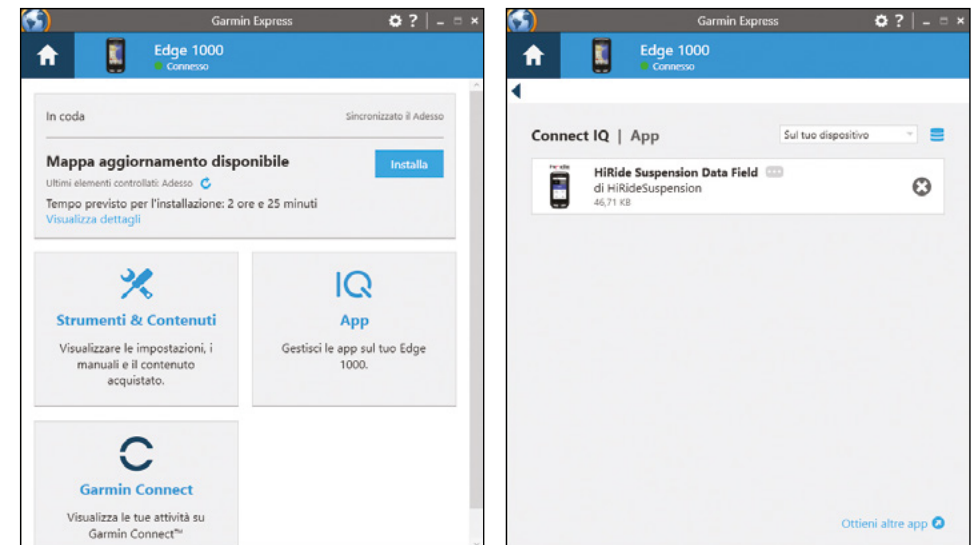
Garmin Express

Edge 1000
Connesso

In coda

Sincronizzato il Adesso

Mappa aggiornamento disponibile

Installa

Ultimi elementi controllati: Adesso

Tempo previsto per l'installazione: 2 ore e 25 minuti
Visualizza dettagli

Strumenti & Contenuti

Visualizzare le impostazioni, i manuali e il contenuto acquistato.

App

Gestisci le app sul tuo Edge 1000.

Garmin Connect

Visualizza le tue attività su Garmin Connect™

Garmin Express

Edge 1000
Connesso

Connect IQ | App

Sul tuo dispositivo

HiRide Suspension Data Field
di HiRideSuspension
46,71 KB

Ottieni altre app